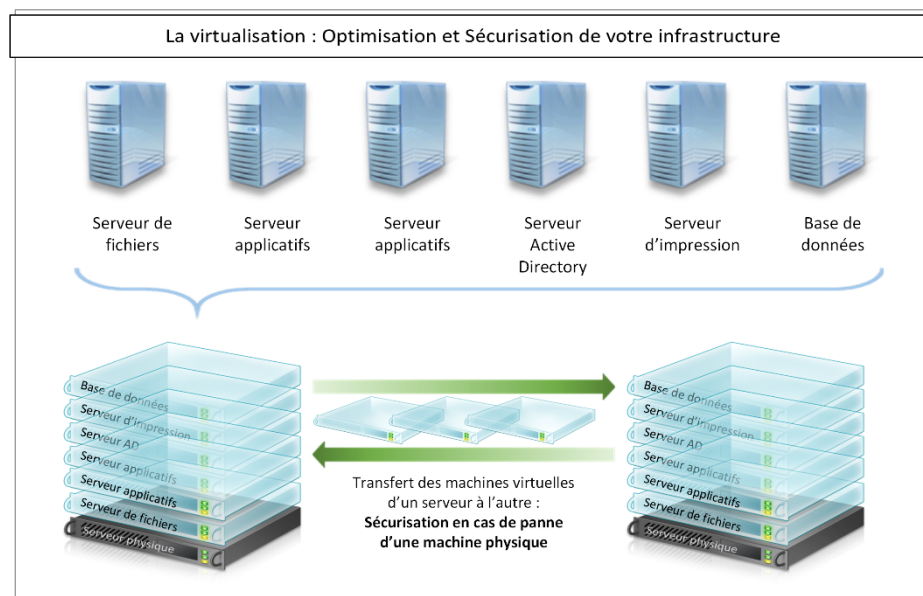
La virtualisation : Optimisation et Sécurisation de votre infrastructure

Serveur de fichiers

Serveur applicatifs

Serveur applicatifs

Serveur Active Directory

Serveur d'impression

Base de données

Base de données
Serveur d'impression
Serveur AD
Serveur applicatifs
Serveur applicatifs
Serveur de fichiers
Serveur physique

Transfert des machines virtuelles d'un serveur à l'autre :
**Sécurisation en cas de panne d'une machine physique**

Base de données
Serveur d'impression
Serveur AD
Serveur applicatifs
Serveur applicatifs
Serveur de fichiers
Serveur physique